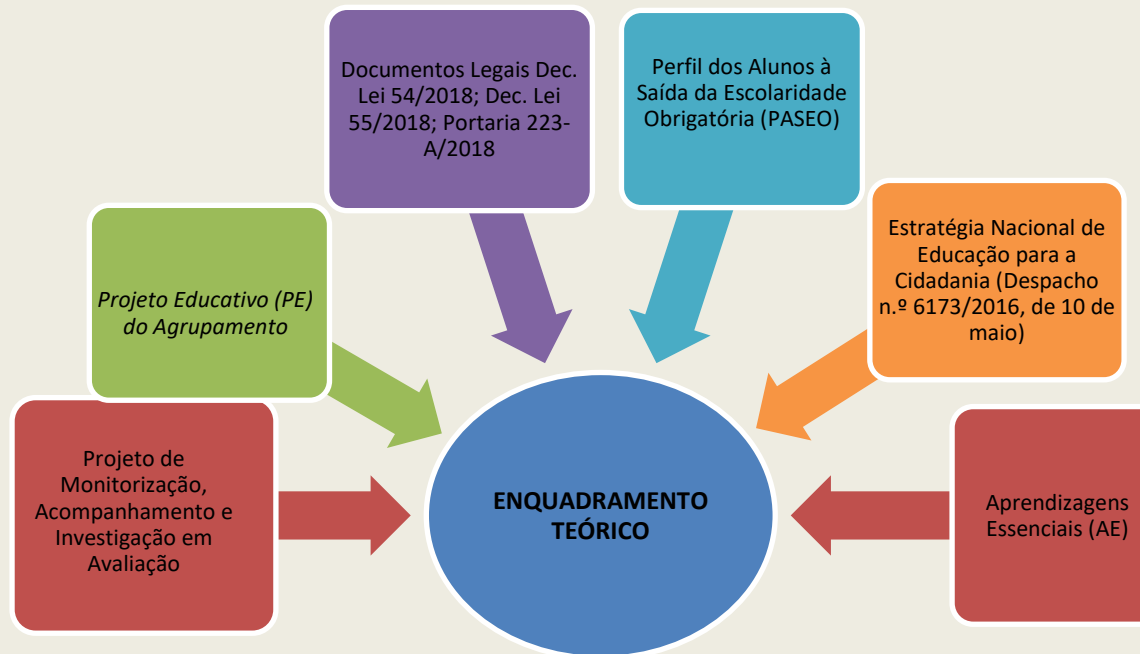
Documentos Legais Dec. Lei 54/2018; Dec. Lei 55/2018; Portaria 223-A/2018

Perfil dos Alunos à Saída da Escolaridade Obrigatória (PASEO)

*Projeto Educativo (PE) do Agrupamento*

Estratégia Nacional de Educação para a Cidadania (Despacho n.º 6173/2016, de 10 de maio)

Projeto de Monitorização, Acompanhamento e Investigação em Avaliação

ENQUADRAMENTO TEÓRICO

Aprendizagens Essenciais (AE)